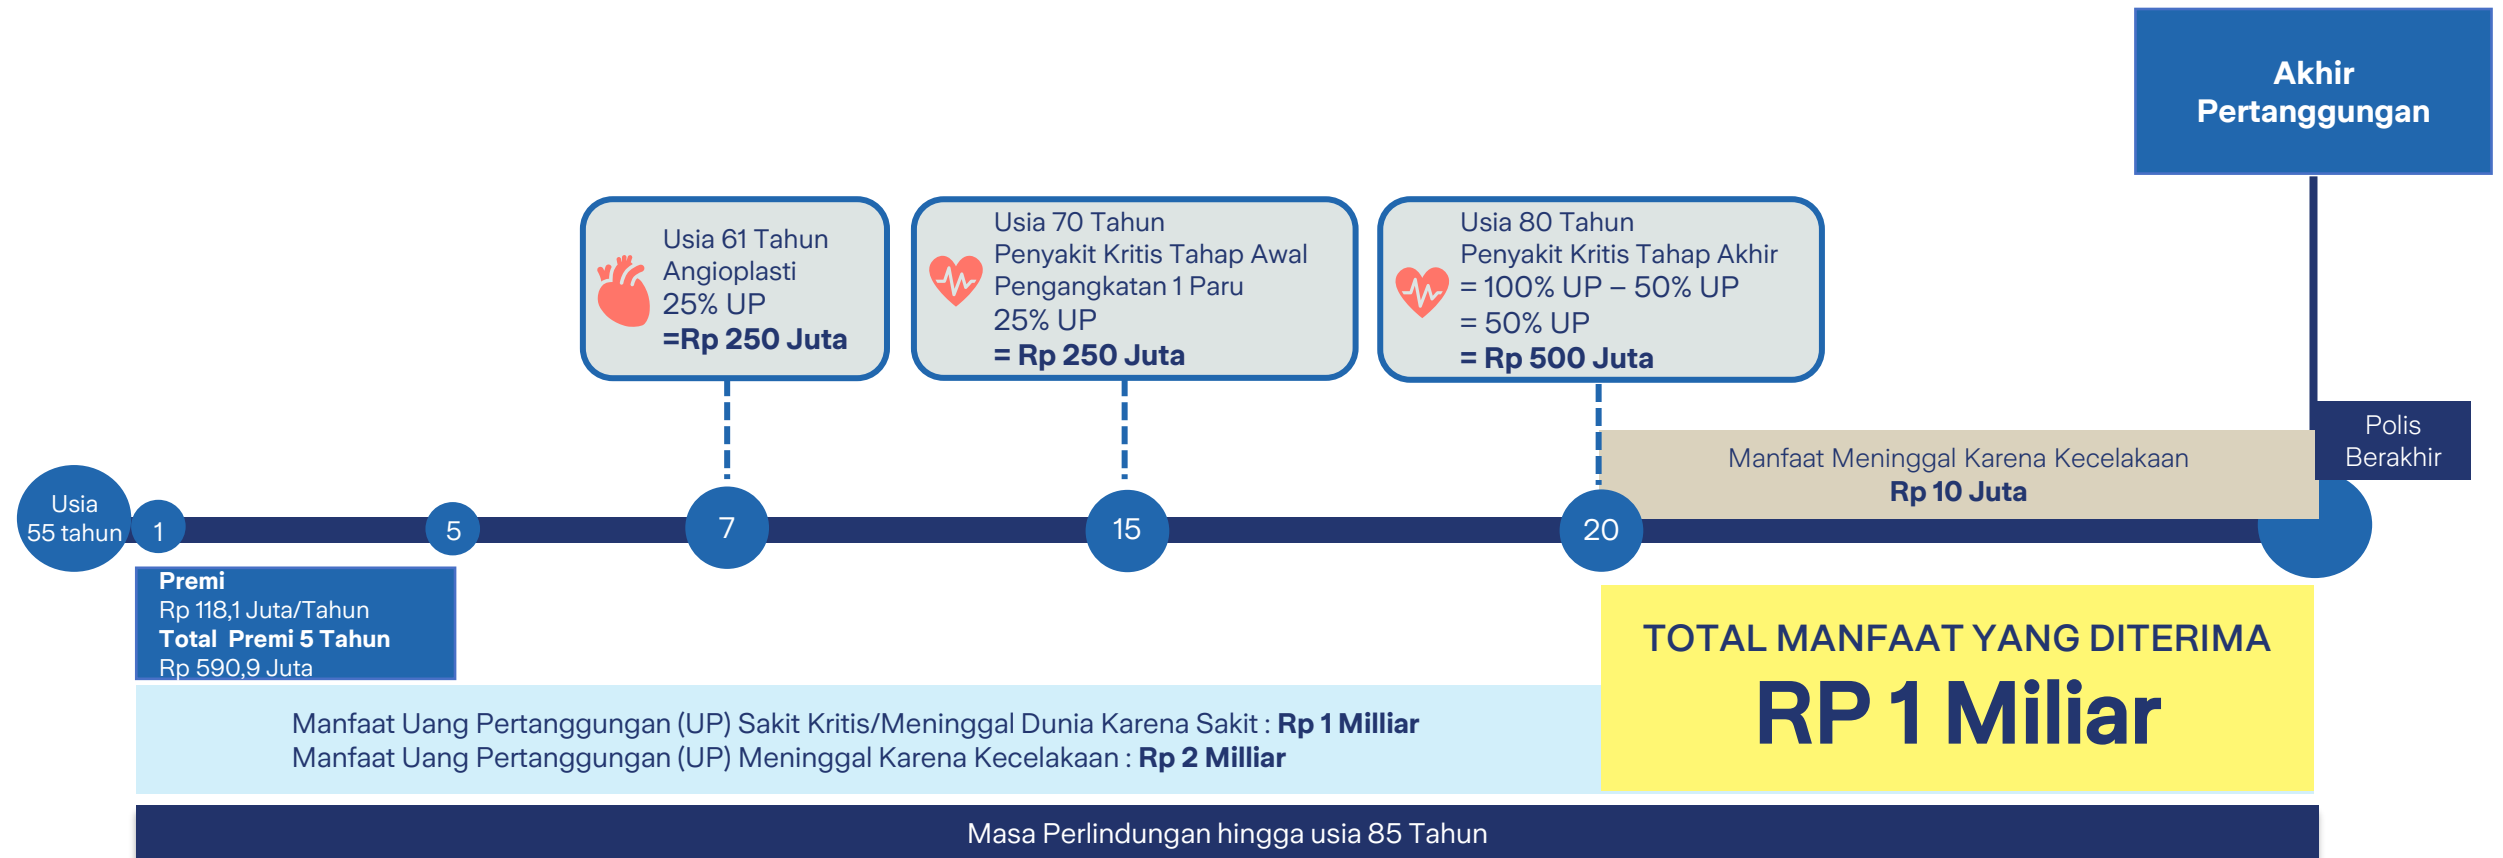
Akhir Pertanggungan

Usia 61 Tahun
Angioplasti
25% UP
=Rp 250 Juta

Usia 70 Tahun
Penyakit Kritis Tahap Awal
Pengangkatan 1 Paru
25% UP
= Rp 250 Juta

Usia 80 Tahun
Penyakit Kritis Tahap Akhir
= 100% UP – 50% UP
= 50% UP
= Rp 500 Juta

Polis Berakhir

Manfaat Meninggal Karena Kecelakaan
Rp 10 Juta

Usia 55 tahun

1

5

7

15

20

Premi
Rp 118,1 Juta/Tahun
Total Premi 5 Tahun
Rp 590,9 Juta

TOTAL MANFAAT YANG DITERIMA
RP 1 Miliar

Manfaat Uang Pertanggungan (UP) Sakit Kritis/Meninggal Dunia Karena Sakit : Rp 1 Milliar
Manfaat Uang Pertanggungan (UP) Meninggal Karena Kecelakaan : Rp 2 Milliar

Masa Perlindungan hingga usia 85 Tahun